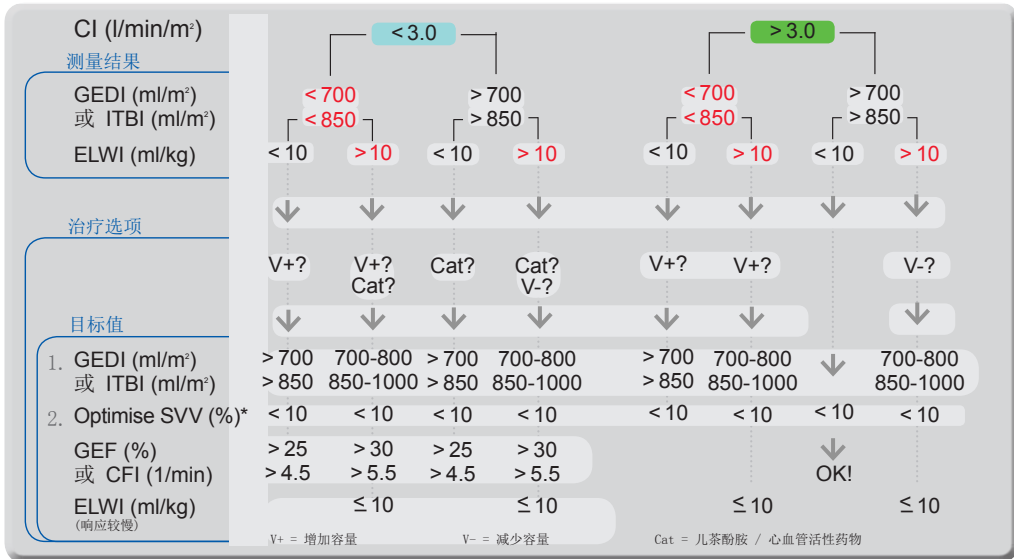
CI (l/min/m²)

< 3.0

> 3.0

测量结果

GEDI (ml/m²)
或 ITBI (ml/m²)

< 700
< 850

> 700
> 850

< 700
< 850

> 700
> 850

ELWI (ml/kg)

< 10 > 10 < 10 > 10 < 10 > 10 < 10 > 10

治疗选项

V+? V+? Cat? Cat? Cat? V-? V+? V+? V-?

目标值

1. GEDI (ml/m²)
或 ITBI (ml/m²)

> 700 > 850 700-800 850-1000 > 700 > 850 700-800 850-1000 > 700 > 850 700-800 850-1000 700-800 850-1000

2. Optimise SVV (%)*

< 10 < 10 < 10 < 10 < 10 < 10 < 10 < 10

GEF (%)
或 CFI (1/min)

> 25 > 4.5 > 30 > 5.5 > 25 > 4.5 > 30 > 5.5

OK!

ELWI (ml/kg)
(响应较慢)

≤ 10 ≤ 10 ≤ 10 ≤ 10

V+ = 增加容量 V- = 减少容量 Cat = 儿茶酚胺 / 心血管活性药物